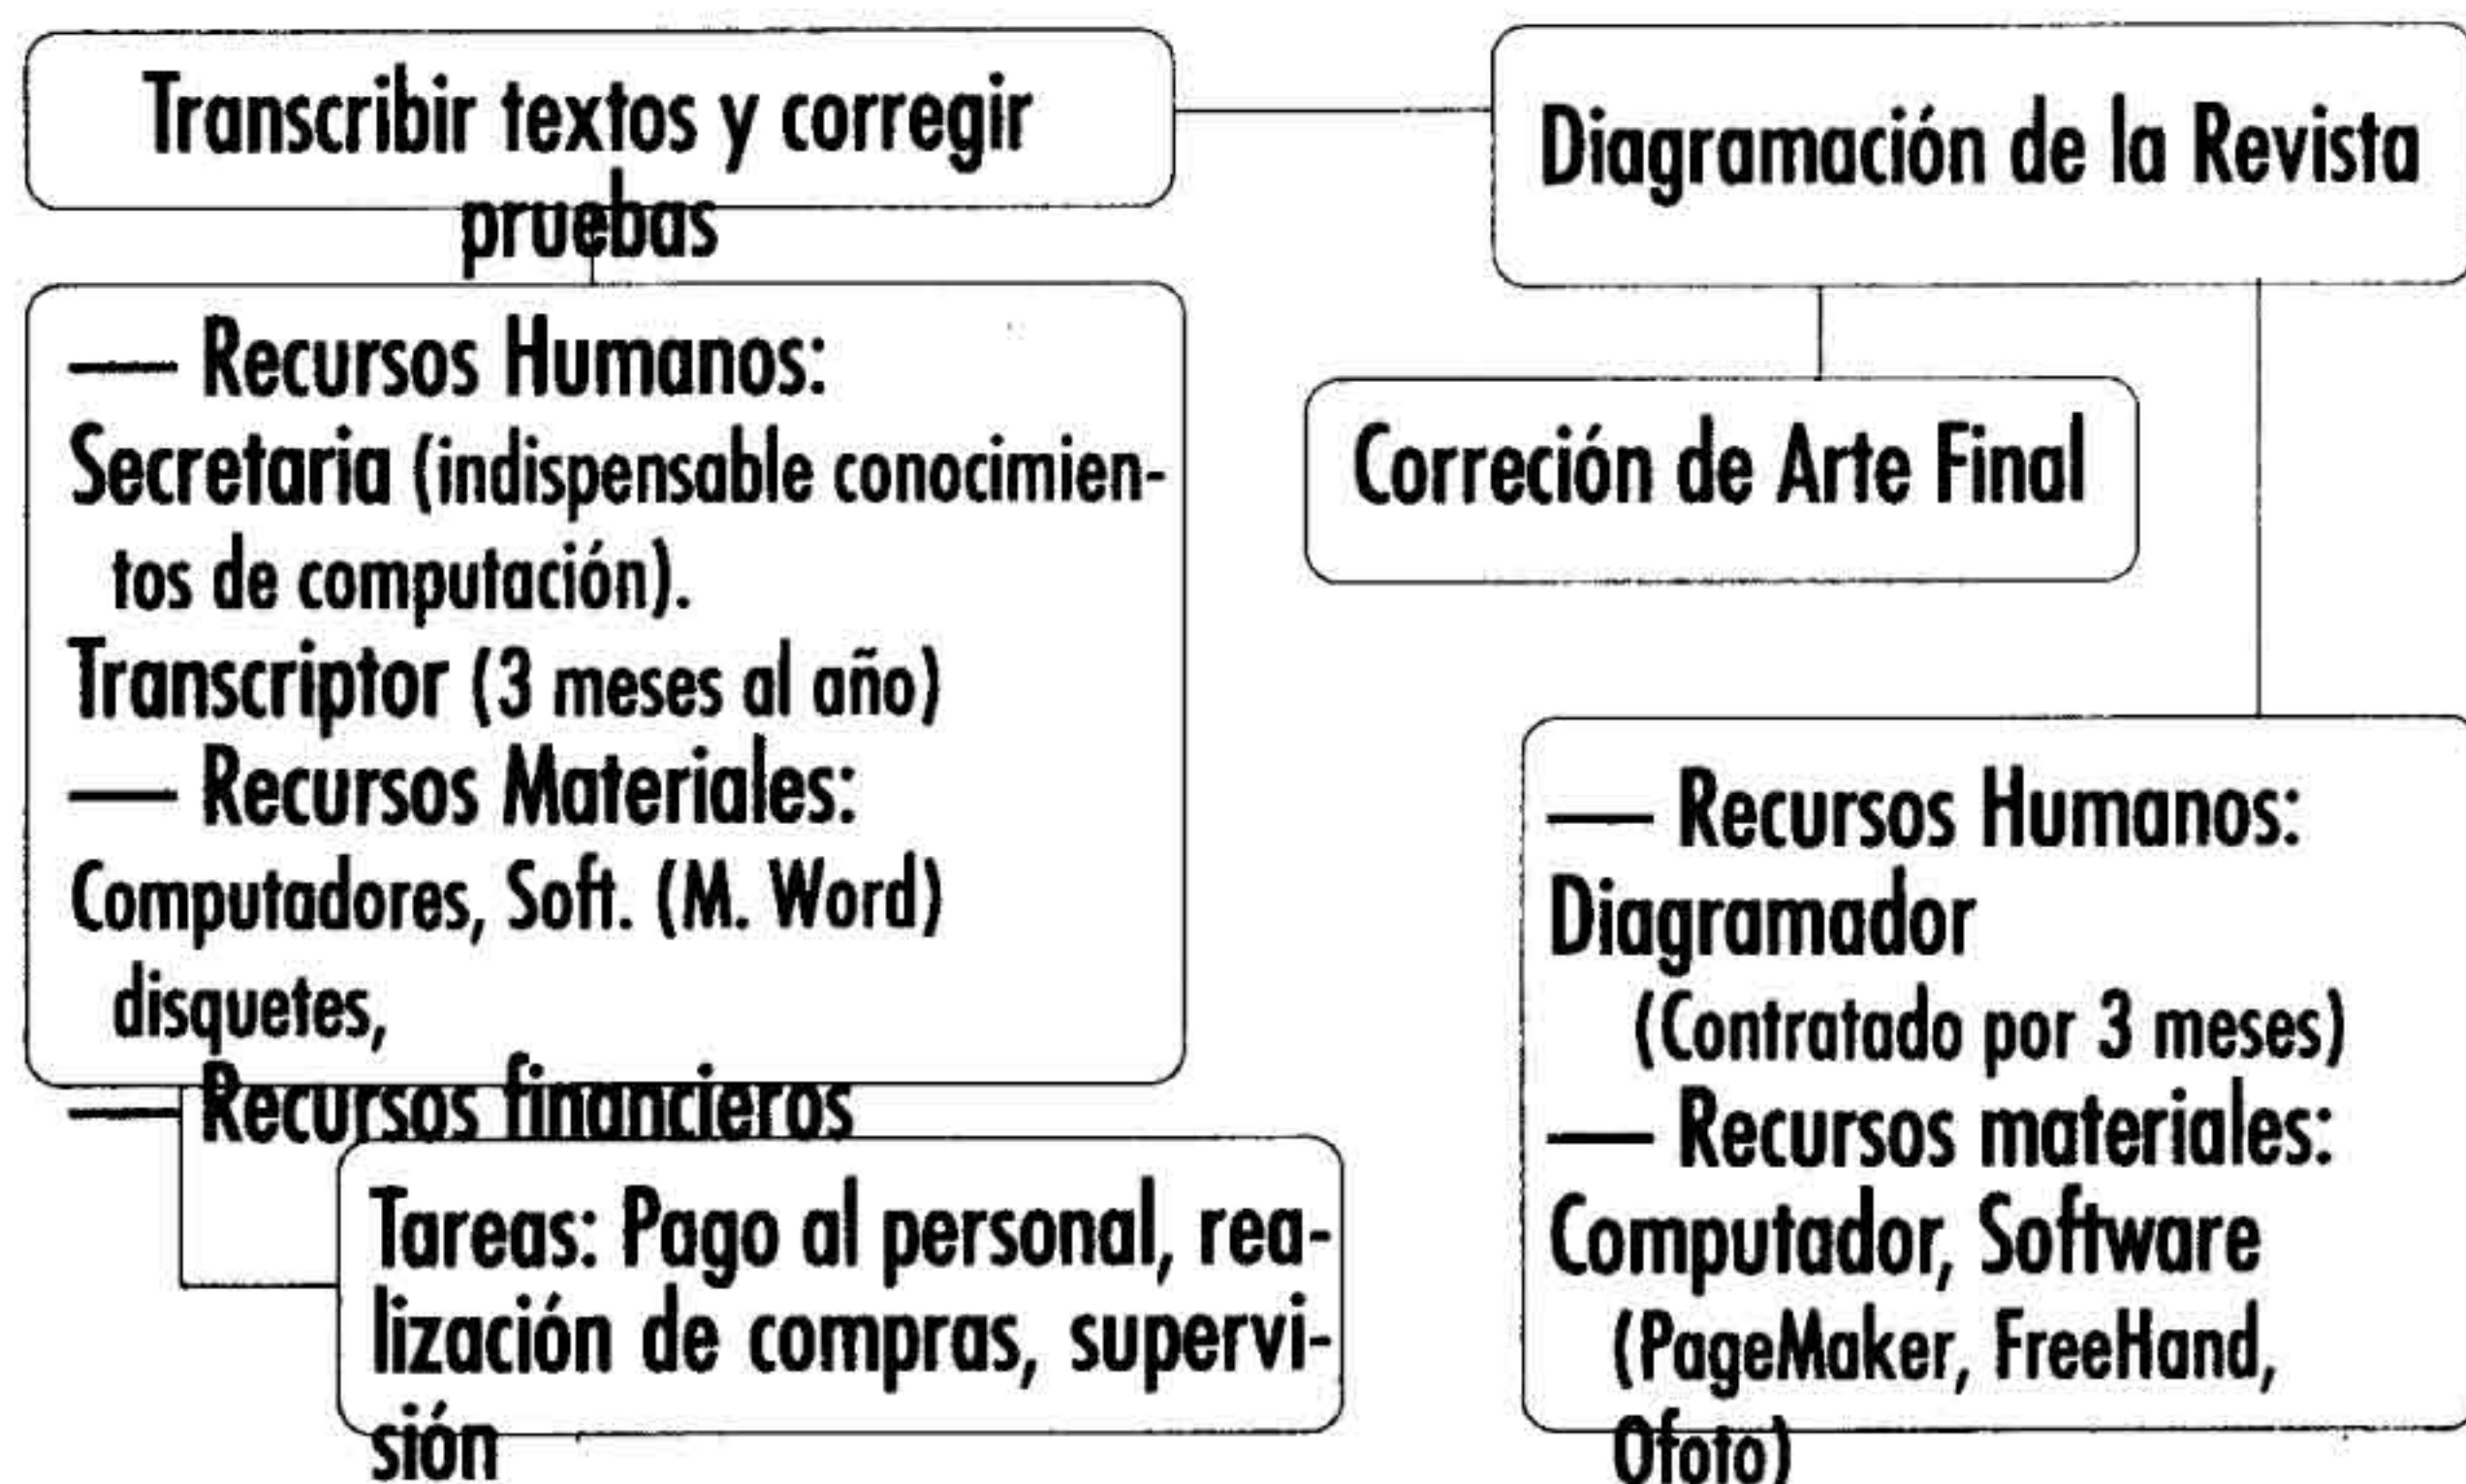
Transcribir textos y corregir pruebas

— Recursos Humanos:
Secretaria (indispensable conocimientos de computación).
Transcriptor (3 meses al año)
— Recursos Materiales:
Computadores, Soft. (M. Word) disquetes,
— Recursos financieros

Tareas: Pago al personal, realización de compras, supervisión

Diagramación de la Revista

Correción de Arte Final

— Recursos Humanos:
Diagramador
(Contratado por 3 meses)
— Recursos materiales:
Computador, Software
(PageMaker, FreeHand, Ofoto)